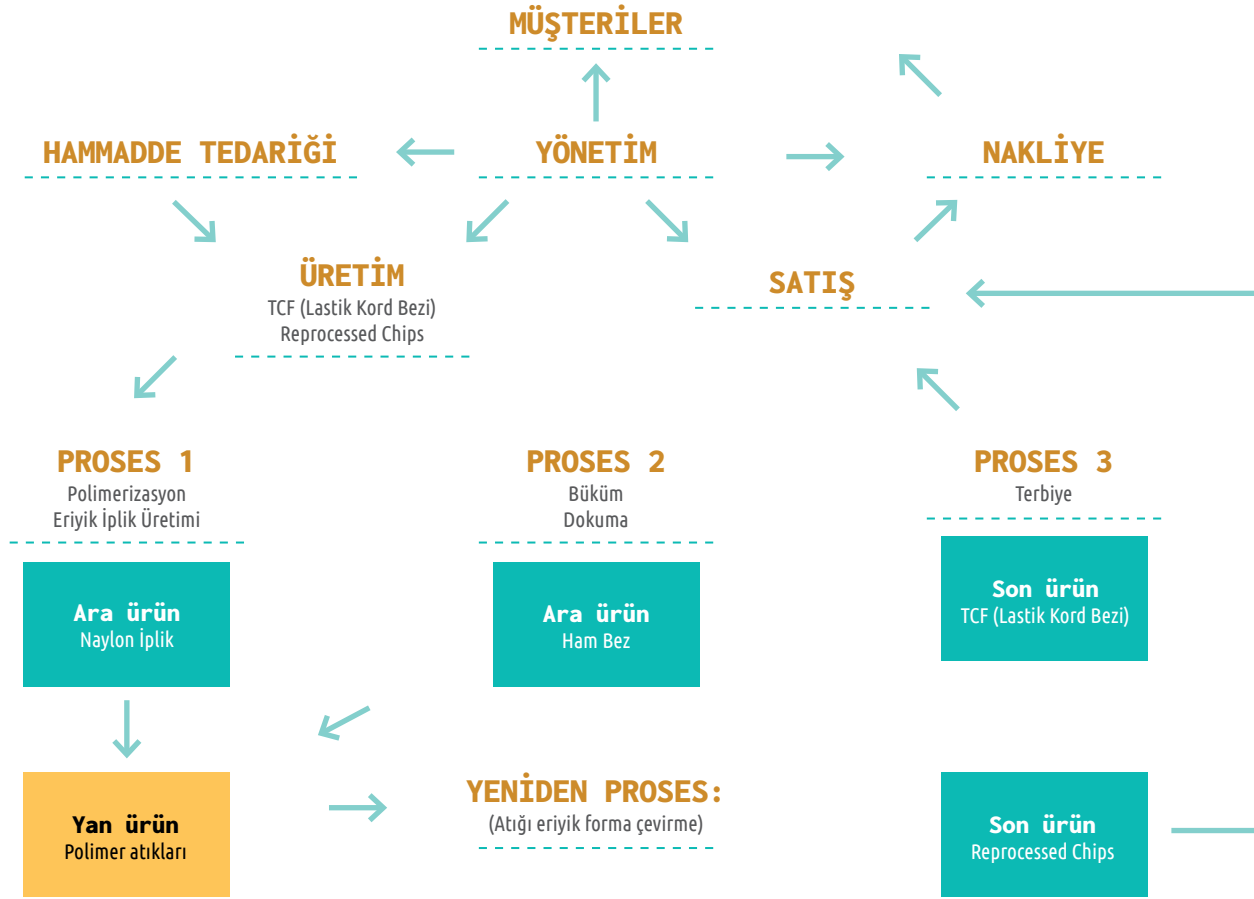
MÜŞTERİLER

HAMMADDE TEDARİĞİ

YÖNETİM

NAKLİYE

ÜRETİM
TCF (Lastik Kord Bezi)
Reprocessed Chips

SATIŞ

PROSES 1
Polimerizasyon
Eriyik İplik Üretimi

PROSES 2
Büküm
Dokuma

PROSES 3
Terbiye

Ara ürün
Naylon İplik

Ara ürün
Ham Bez

Son ürün
TCF (Lastik Kord Bezi)

Yan ürün
Polimer atıkları

YENİDEN PROSES:
(Atığı eriyik forma çevirme)

Son ürün
Reprocessed Chips